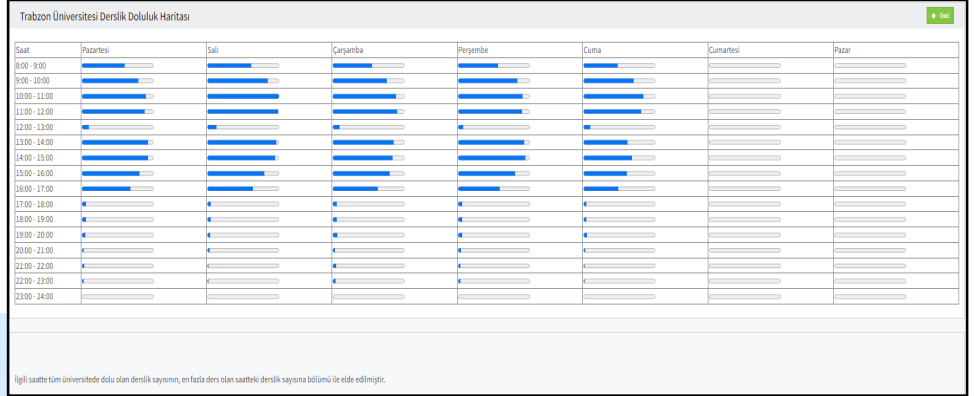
Trabzon Üniversitesi Derslik Doluluk Haritası

+ Geri

| Saat | Pazartesi | Salı | Çarşamba | Perşembe | Cuma | Cumartesi | Pazar |
|---|---|---|---|---|---|---|---|
| 8:00 - 9:00 | | | | | | | |
| 9:00 - 10:00 | | | | | | | |
| 10:00 - 11:00 | | | | | | | |
| 11:00 - 12:00 | | | | | | | |
| 12:00 - 13:00 | | | | | | | |
| 13:00 - 14:00 | | | | | | | |
| 14:00 - 15:00 | | | | | | | |
| 15:00 - 16:00 | | | | | | | |
| 16:00 - 17:00 | | | | | | | |
| 17:00 - 18:00 | | | | | | | |
| 18:00 - 19:00 | | | | | | | |
| 19:00 - 20:00 | | | | | | | |
| 20:00 - 21:00 | | | | | | | |
| 21:00 - 22:00 | | | | | | | |
| 22:00 - 23:00 | | | | | | | |
| 23:00 - 24:00 | | | | | | | |

İlgili saatte tüm üniversitede dolu olan derslik sayısının, en fazla ders olan saatteki derslik sayısına bölümü ile elde edilmiştir.